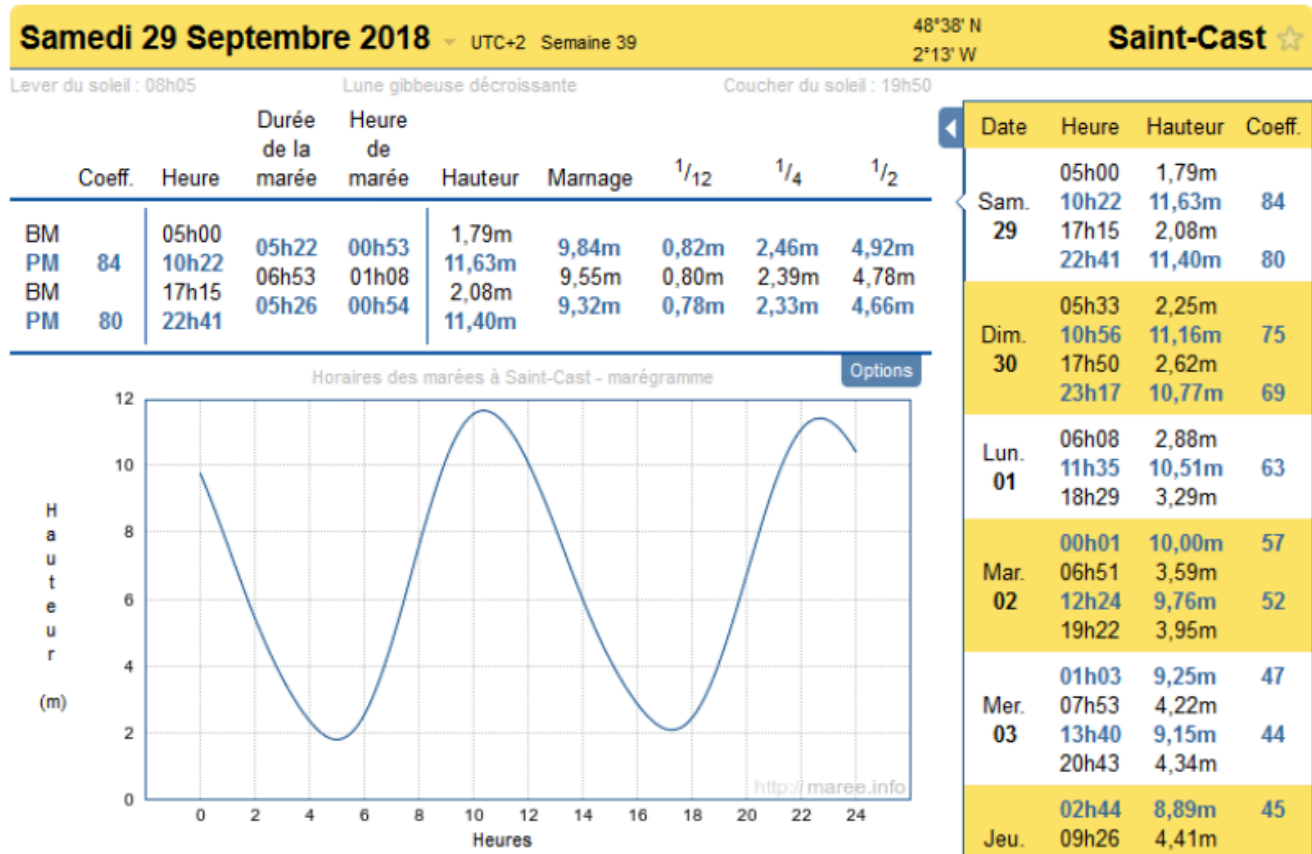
Samedi 29 Septembre 2018 UTC+2 Semaine 39 48°38' N 2°13' W Saint-Cast

Lever du soleil : 08h05 Lune gibbeuse décroissante Coucher du soleil : 19h50

| | Coeff. | Heure | Durée de la marée | Heure de marée | Hauteur | Marnage | $^1/_{12}$ | $^1/_4$ | $^1/_2$ |
|---|---|---|---|---|---|---|---|---|---|
| BM | | 05h00 | | | 1,79m | | | | |
| PM | 84 | 10h22 | 05h22 | 00h53 | 11,63m | 9,84m | 0,82m | 2,46m | 4,92m |
| BM | | 17h15 | 06h53 | 01h08 | 2,08m | 9,55m | 0,80m | 2,39m | 4,78m |
| PM | 80 | 22h41 | 05h26 | 00h54 | 11,40m | 9,32m | 0,78m | 2,33m | 4,66m |

Horaires des marées à Saint-Cast - marégramme
Options

12
10
8
6
4
2
0
Hauteur (m)
0 2 4 6 8 10 12 14 16 18 20 22 24
Heures
http://maree.info

| Date | Heure | Hauteur | Coeff. |
|---|---|---|---|
| Sam. 29 | 05h00 | 1,79m | |
| | 10h22 | 11,63m | 84 |
| | 17h15 | 2,08m | |
| | 22h41 | 11,40m | 80 |
| Dim. 30 | 05h33 | 2,25m | |
| | 10h56 | 11,16m | 75 |
| | 17h50 | 2,62m | |
| | 23h17 | 10,77m | 69 |
| Lun. 01 | 06h08 | 2,88m | |
| | 11h35 | 10,51m | 63 |
| | 18h29 | 3,29m | |
| Mar. 02 | 00h01 | 10,00m | 57 |
| | 06h51 | 3,59m | |
| | 12h24 | 9,76m | 52 |
| | 19h22 | 3,95m | |
| Mer. 03 | 01h03 | 9,25m | 47 |
| | 07h53 | 4,22m | |
| | 13h40 | 9,15m | 44 |
| | 20h43 | 4,34m | |
| Jeu. | 02h44 | 8,89m | 45 |
| | 09h26 | 4,41m | |